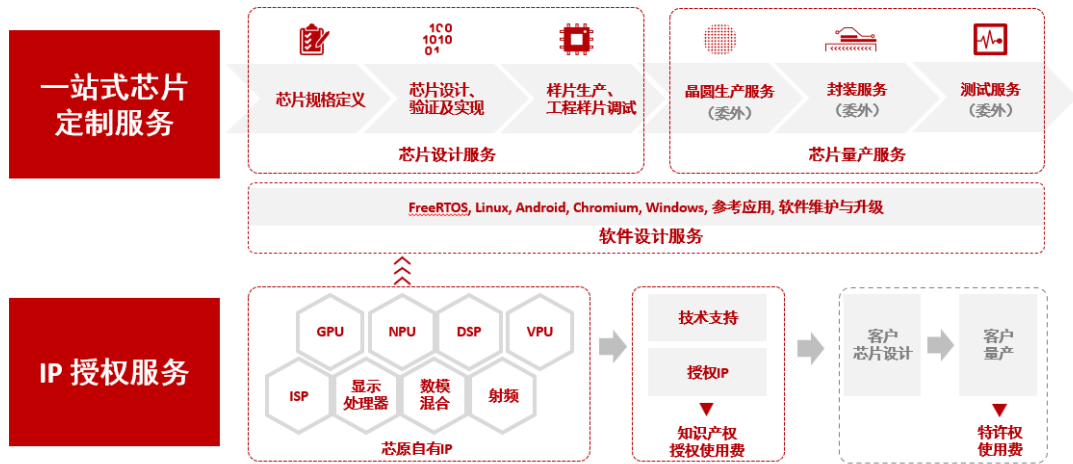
一站式芯片定制服务

芯片规格定义

100
1010
01

芯片设计、验证及实现

样片生产、工程样片调试

芯片设计服务

晶圆生产服务（委外）

封装服务（委外）

测试服务（委外）

芯片量产服务

FreeRTOS, Linux, Android, Chromium, Windows, 参考应用, 软件维护与升级

软件设计服务

IP 授权服务

GPU

NPU

DSP

VPU

ISP

显示处理器

数模混合

射频

芯原自有IP

技术支持

授权IP

知识产权授权使用费

客户芯片设计

客户量产

特许权使用费